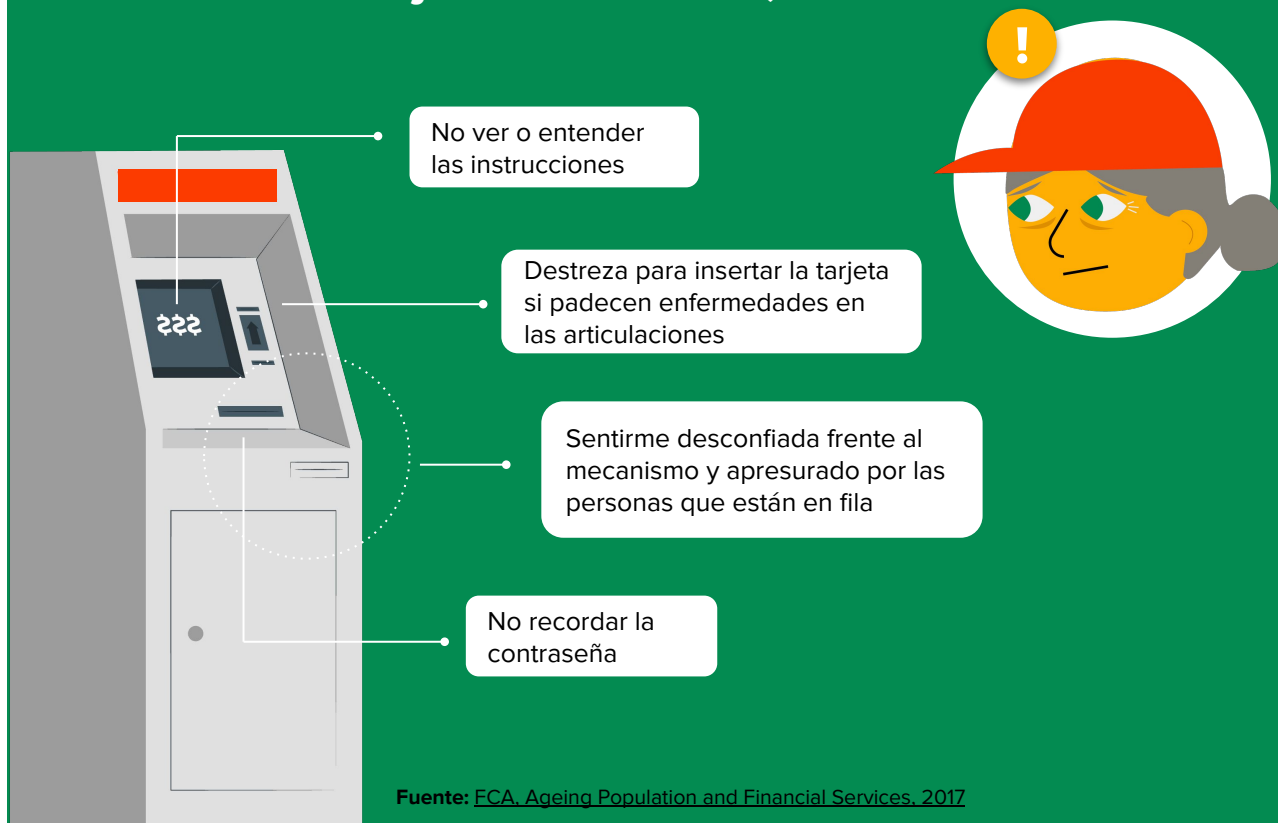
$$$

No ver o entender las instrucciones

Destreza para insertar la tarjeta si padecen enfermedades en las articulaciones

Sentirme desconfiada frente al mecanismo y apresurado por las personas que están en fila

No recordar la contraseña

Fuente: FCA, Ageing Population and Financial Services, 2017